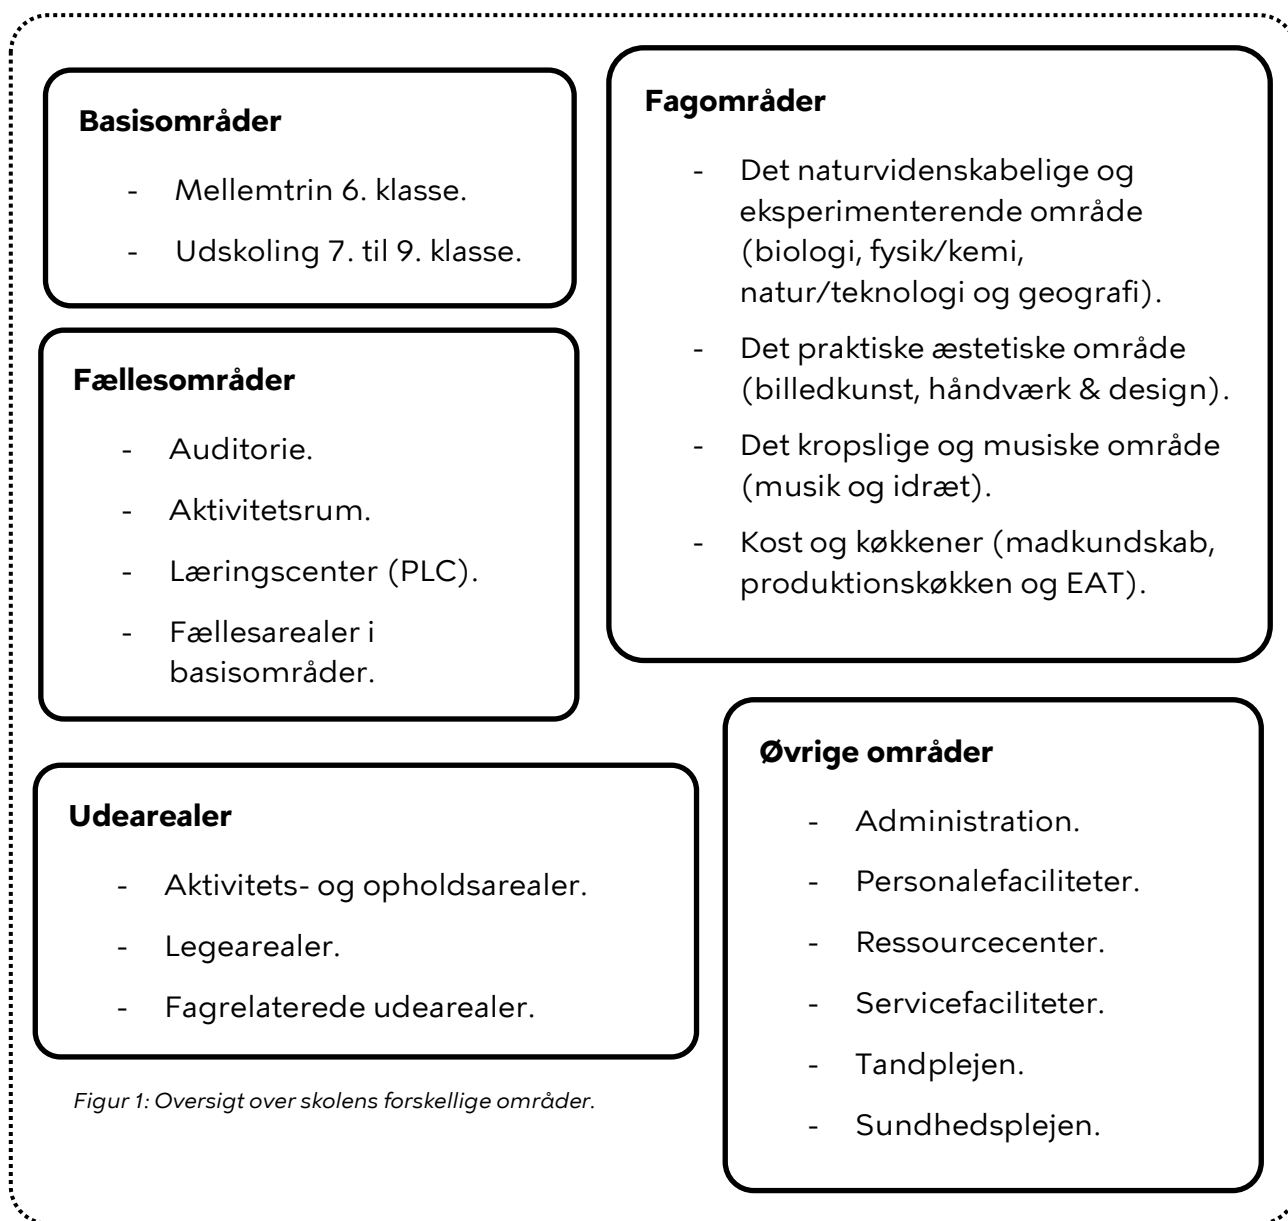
**Basisområder**

- Mellemtrin 6. klasse.
- Udskoling 7. til 9. klasse.

**Fagområder**

- Det naturvidenskabelige og eksperimenterende område (biologi, fysik/kemi, natur/teknologi og geografi).
- Det praktiske æstetiske område (billedkunst, håndværk & design).
- Det kropslige og musiske område (musik og idræt).
- Kost og køkkener (madkundskab, produktionskøkken og EAT).

**Fællesområder**

- Auditorie.
- Aktivitetsrum.
- Læringscenter (PLC).
- Fællesarealer i basisområder.

**Udearealer**

- Aktivitets- og opholdsarealer.
- Legearealer.
- Fagrelaterede udearealer.

**Øvrige områder**

- Administration.
- Personalefaciliteter.
- Ressourcecenter.
- Servicefaciliteter.
- Tandplejen.
- Sundhedsplejen.

*Figur 1: Oversigt over skolens forskellige områder.*